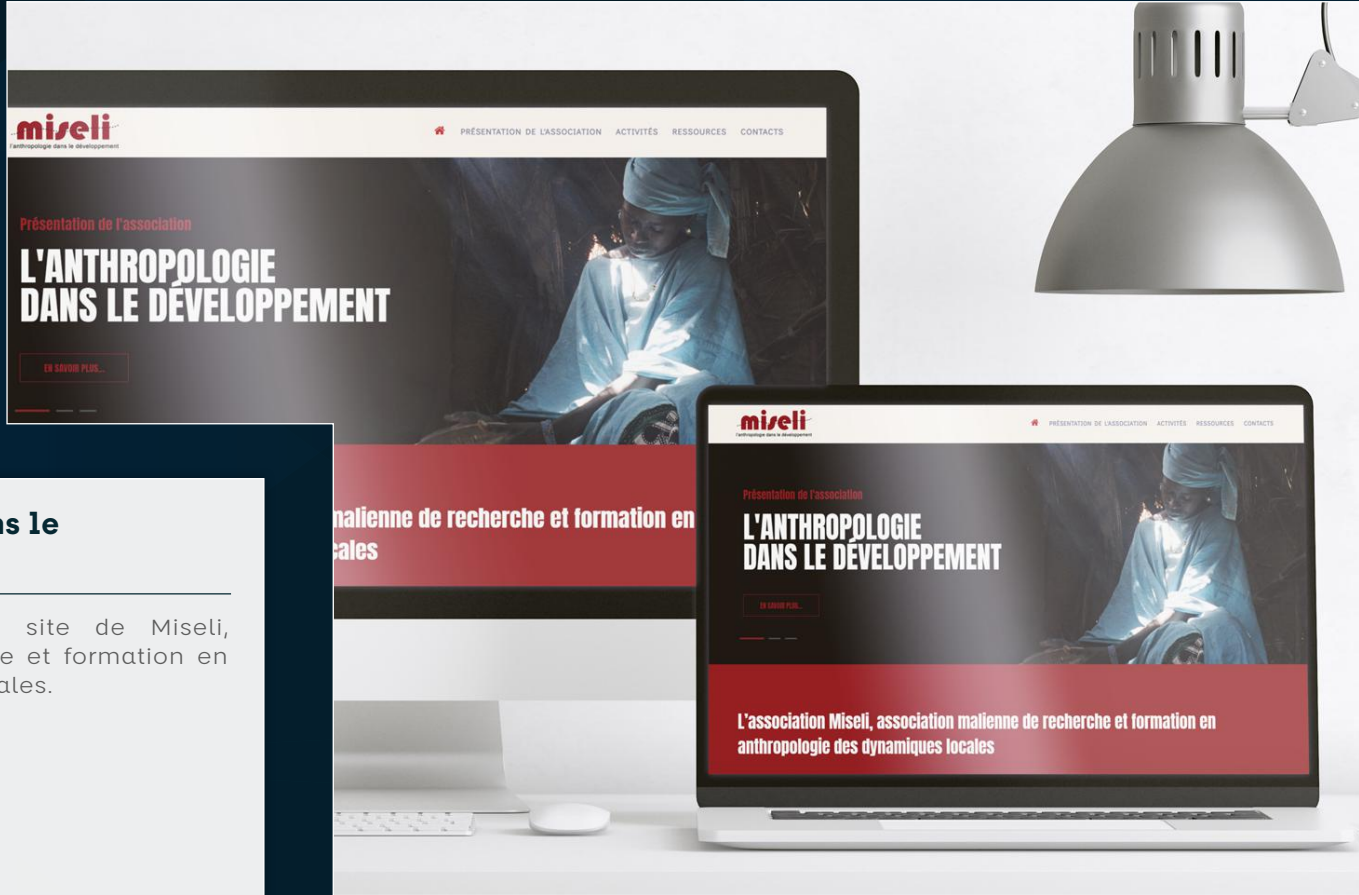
miseli
l'anthropologie dans le développement

PRÉSENTATION DE L'ASSOCIATION ACTIVITÉS RESSOURCES CONTACTS

Présentation de l'association

L'ANTHROPOLOGIE DANS LE DÉVELOPPEMENT

EN SAVOIR PLUS...

malienne de recherche et formation en cales

ns le

site de Miseli, e et formation en ales.

miseli
l'anthropologie dans le développement

PRÉSENTATION DE L'ASSOCIATION ACTIVITÉS RESSOURCES CONTACTS

Présentation de l'association

L'ANTHROPOLOGIE DANS LE DÉVELOPPEMENT

EN SAVOIR PLUS...

L'association Miseli, association malienne de recherche et formation en anthropologie des dynamiques locales